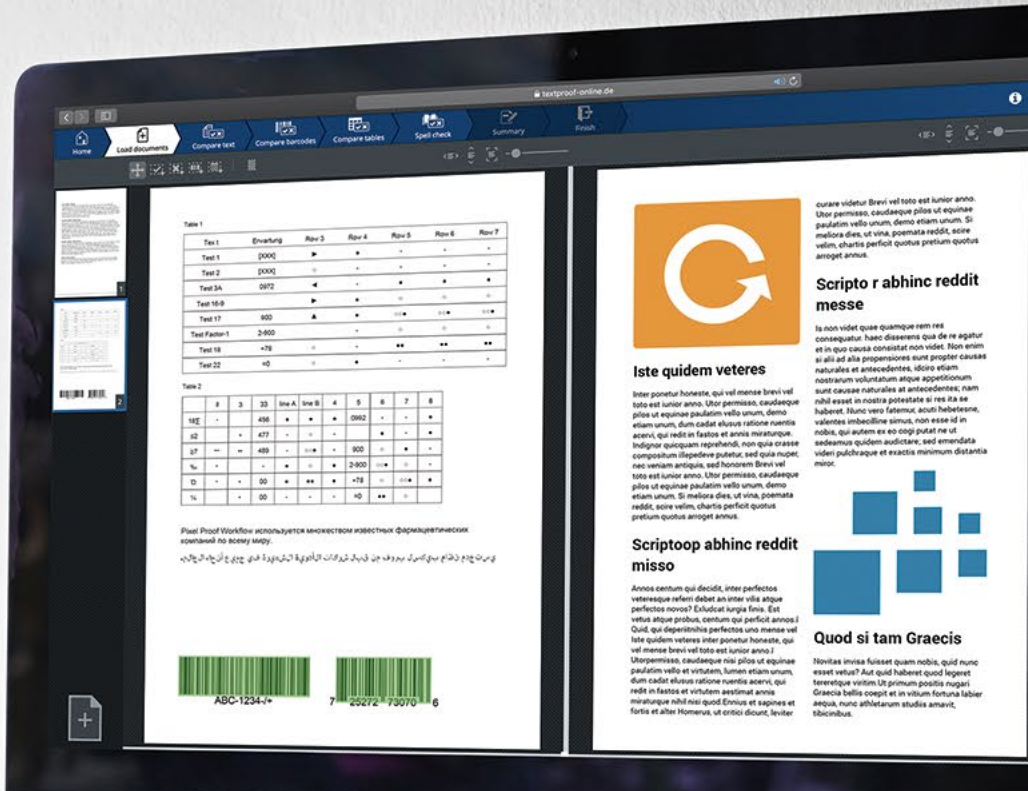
textproof-online.de

Home
Load documents
Compare text
Compare barcodes
Compare tables
Spell check
Summary
Finish

Table 1

| Text | Erwartung | Row 3 | Row 4 | Row 5 | Row 6 | Row 7 |
|---|---|---|---|---|---|---|
| Test 1 | [XXX] | ▶ | ● | | | |
| Test 2 | [XXX] | | | | | |
| Test 3A | 0972 | ◀ | | ● | ● | ● |
| Test 16-9 | | ▶ | ● | | | |
| Test 17 | 900 | ▲ | ● | | | |
| Test Factor-1 | 2-900 | | | | | |
| Test 18 | +78 | | ● | ●● | ●● | ●● |
| Test 22 | =0 | | ● | | | |

Table 2

| | 2 | 3 | 33 | line A | line B | 4 | 5 | 6 | 7 | 8 |
|---|---|---|---|---|---|---|---|---|---|---|
| 18 | | | 456 | ● | ● | ● | 0992 | | | |
| ≤2 | | ● | 477 | | | | | | | |
| ≥7 | ↔ | ↔ | 489 | | | | 900 | ● | ● | |
| ‰ | | | | ● | | ● | 2-900 | | ● | |
| Ɗ | | ● | 00 | ● | ●● | ● | +78 | | | ● |
| ⅟₄ | | ● | 00 | | | | =0 | ●● | | |

Pixel Proof Workflow используется множеством известных фармацевтических компаний по всему миру.

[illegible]

ABC-1234-/+

7 25272 73070 6

Iste quidem veteres

Inter ponetur honeste, qui vel mense brevi vel toto est iunior anno. Utor permisso, caudaeque pilos ut equinae paulatim vello unum, demo etiam unum, dum cadat elusus ratione ruentis acervi, qui redit in fastos et annis miraturque. Indignor quicquam reprehendi, non quia crasse compositum illepedeve putetur, sed quia nuper, nec veniam antiquis, sed honorem Brevi vel toto est iunior anno. Utor permisso, caudaeque pilos ut equinae paulatim vello unum, demo etiam unum. Si meliora dies, ut vina, poemata reddit, scire velim, chartis perficit quotus pretium quotus arroget annus.

Scriptoop abhinc reddit misso

Annos centum qui decidit, inter perfectos veteresque referri debet an inter vilis atque perfectos novos? Exludcat iurgia finis. Est vetus atque probus, centum qui perficit annos.l Quid, qui deperiitnihis perfectos uno mense vel Iste quidem veteres inter ponetur honeste, qui vel mense brevi vel toto est iunior anno.l Utorpermisso, caudaeque nisi pilos ut equinae paulatim vello et virtutem, lumen etiam unum, dum cadat elusus ratione ruentis acervi, qui redit in fastos et virtutem aestimat annis miraturque nihil nisi quod Ennius et sapines et fortis et alter Homerus, ut critici dicunt, leviter

curare videtur Brevi vel toto est iunior anno. Utor permisso, caudaeque pilos ut equinae paulatim vello unum, demo etiam unum. Si meliora dies, ut vina, poemata reddit, scire velim, chartis perficit quotus pretium quotus arroget annus.

Scripto r abhinc reddit messe

Is non videt quae quamque rem res consequatur. haec disserens qua de re agatur et in quo causa consistat non videt. Non enim si alii ad alia propensiores sunt propter causas naturales et antecedentes, idciro etiam nostrarum voluntatum atque appetitionum sunt causae naturales et antecedentes; nam nihil esset in nostra potestate si res ita se haberet. Nunc vero fatemur, acuti hebetesne, valentes imbecilline simus, non esse id in nobis, qui autem ex eo cogi putat ne ut sedeamus quidem audictare; sed emendata videri pulchraque et exactis minimum distantia miror.

Quod si tam Graecis

Novitas invisa fuisset quam nobis, quid nunc esset vetus? Aut quid haberet quod legeret tereretque viritim.Ut primum positis nugari Graecia bellis coepit et in vitium fortuna labier aequa, nunc athletarum studiis amavit, tibicinibus.